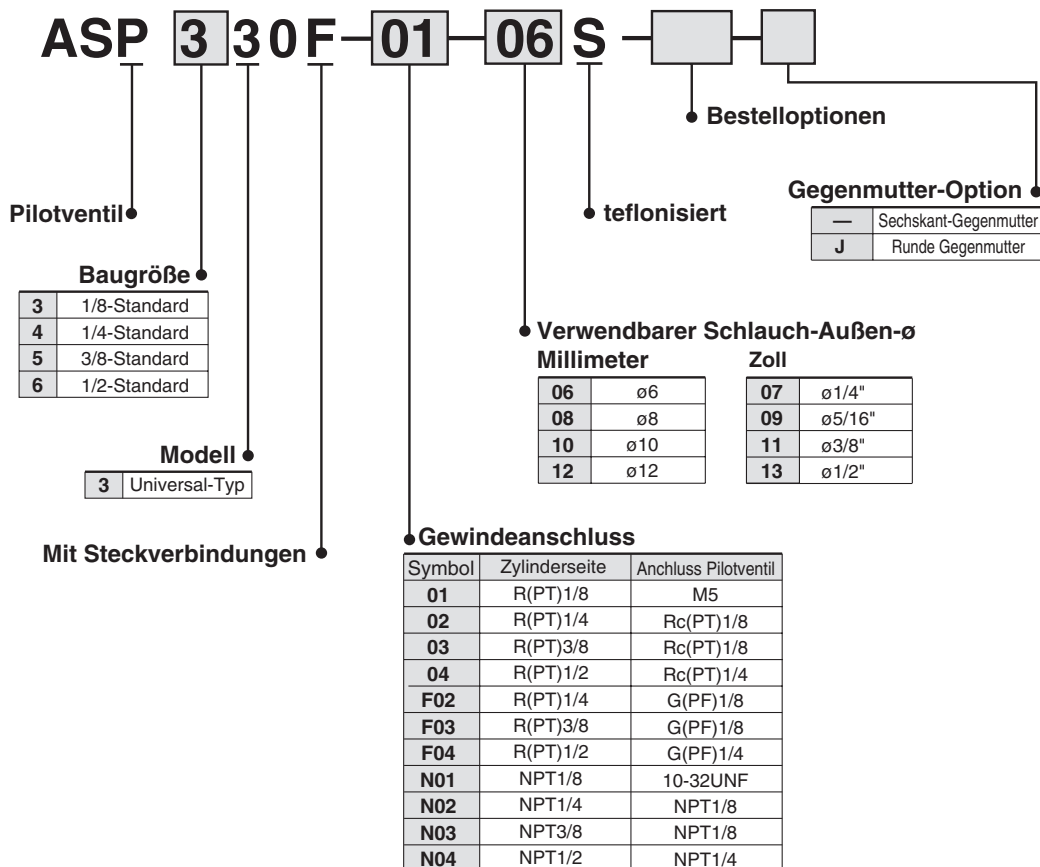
ASP 3 3 0 F – 01 – 06 S – [ ] – [ ]

Bestelloptionen

Gegenmutter-Option

| — | Sechskant-Gegenmutter |
|---|---|
| J | Runde Gegenmutter |

Pilotventil

teflonisiert

Baugröße

| 3 | 1/8-Standard |
|---|---|
| 4 | 1/4-Standard |
| 5 | 3/8-Standard |
| 6 | 1/2-Standard |

Verwendbarer Schlauch-Außen-ø

Millimeter

| 06 | ø6 |
|---|---|
| 08 | ø8 |
| 10 | ø10 |
| 12 | ø12 |

Zoll

| 07 | ø1/4" |
|---|---|
| 09 | ø5/16" |
| 11 | ø3/8" |
| 13 | ø1/2" |

Modell

| 3 | Universal-Typ |
|---|---|

Mit Steckverbindungen

Gewindeanschluss

| Symbol | Zylinderseite | Anchluss Pilotventil |
|---|---|---|
| 01 | R(PT)1/8 | M5 |
| 02 | R(PT)1/4 | Rc(PT)1/8 |
| 03 | R(PT)3/8 | Rc(PT)1/8 |
| 04 | R(PT)1/2 | Rc(PT)1/4 |
| F02 | R(PT)1/4 | G(PF)1/8 |
| F03 | R(PT)3/8 | G(PF)1/8 |
| F04 | R(PT)1/2 | G(PF)1/4 |
| N01 | NPT1/8 | 10-32UNF |
| N02 | NPT1/4 | NPT1/8 |
| N03 | NPT3/8 | NPT1/8 |
| N04 | NPT1/2 | NPT1/4 |